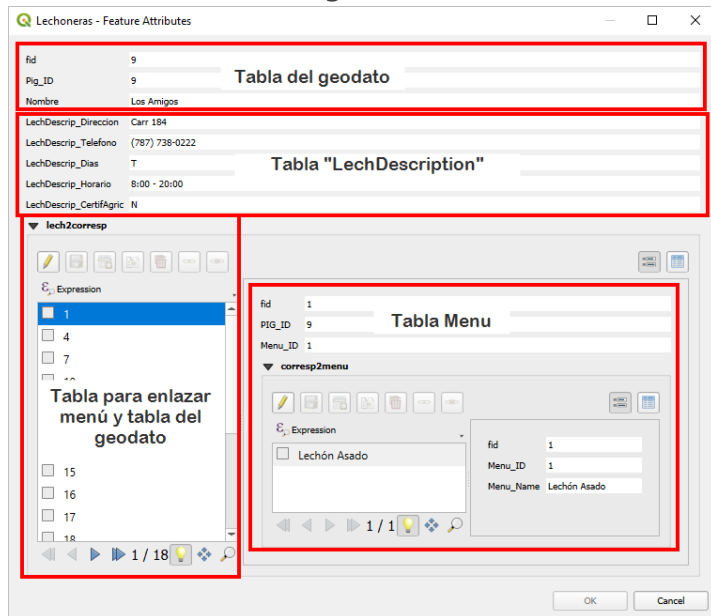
Lechoneras - Feature Attributes

fid 9
Pig_ID 9
Nombre Los Amigos

Tabla del geodato

LechDescrip_Direccion Carr 184
LechDescrip_Telefono (787) 738-0222
LechDescrip_Dias T
LechDescrip_Horario 8:00 - 20:00
LechDescrip_CertifAgric N

Tabla "LechDescription"

lech2corresp

Expression

1
4
7
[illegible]

Tabla para enlazar menú y tabla del geodato

15
16
17
18

1 / 18

fid 1
PIG_ID 9
Menu_ID 1

Tabla Menu

corresp2menu

Expression

Lechón Asado

1 / 1

fid 1
Menu_ID 1
Menu_Name Lechón Asado

OK
Cancel